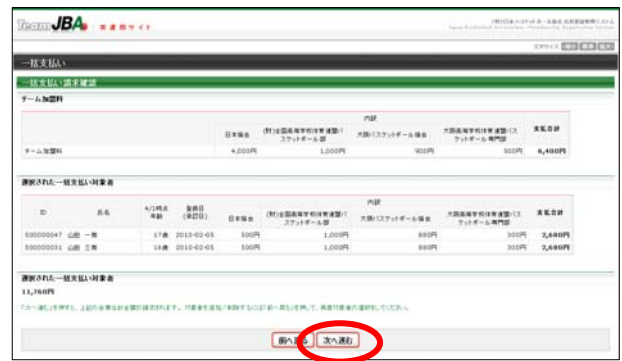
TeamJBA 登録者サイト

(財)日本バスケットボール協会 会員登録管理システム
Japan Basketball Association Membership Registration System

文字サイズ 標準 拡大 最大

一括支払い

一括支払い請求確認

チーム加盟料

| | 日本協会 | (財)全国高等学校体育連盟バスケットボール部 | 大阪バスケットボール協会 | 大阪高等学校体育連盟バスケットボール専門部 | 支払合計 |
|---|---|---|---|---|---|
| チーム加盟料 | 4,000円 | 1,000円 | 900円 | 500円 | 6,400円 |

選択された一括支払い対象者

| ID | 氏名 | 4/1時点年齢 | 登録日(承認日) | 日本協会 | (財)全国高等学校体育連盟バスケットボール部 | 大阪バスケットボール協会 | 大阪高等学校体育連盟バスケットボール専門部 | 支払合計 |
|---|---|---|---|---|---|---|---|---|
| 500000047 | 山田 一郎 | 17歳 | 2010-02-05 | 500円 | 1,000円 | 880円 | 300円 | 2,680円 |
| 500000031 | 山田 三郎 | 16歳 | 2010-02-05 | 500円 | 1,000円 | 880円 | 300円 | 2,680円 |

選択された一括支払い対象者

11,760円

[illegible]

前へ戻る 次へ進む